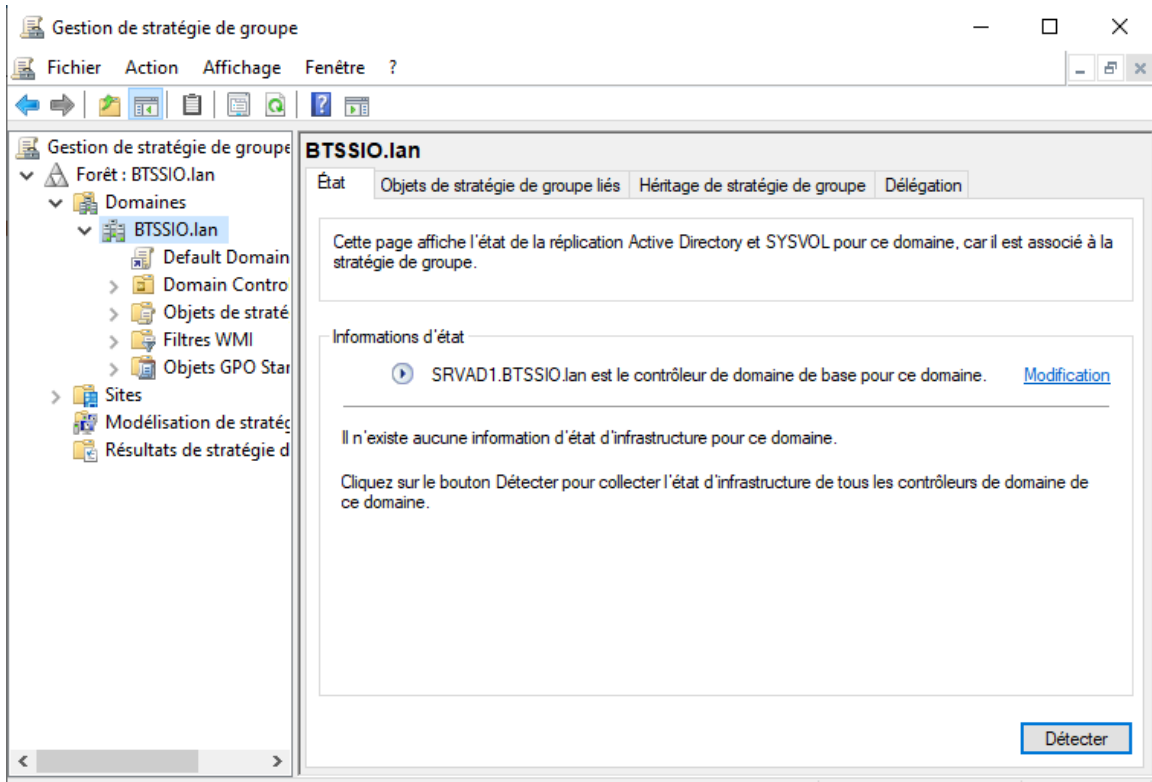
Gestion de stratégie de groupe

Fichier Action Affichage Fenêtre ?

Gestion de stratégie de groupe
Forêt : BTSSIO.lan
Domaines
BTSSIO.lan
Default Domain
Domain Contro
Objets de straté
Filtres WMI
Objets GPO Star
Sites
Modélisation de stratég
Résultats de stratégie d

BTSSIO.lan

État | Objets de stratégie de groupe liés | Héritage de stratégie de groupe | Délégation

Cette page affiche l'état de la réplication Active Directory et SYSVOL pour ce domaine, car il est associé à la stratégie de groupe.

Informations d'état

SRVAD1.BTSSIO.lan est le contrôleur de domaine de base pour ce domaine. Modification

Il n'existe aucune information d'état d'infrastructure pour ce domaine.

Cliquez sur le bouton Détecter pour collecter l'état d'infrastructure de tous les contrôleurs de domaine de ce domaine.

Détecter